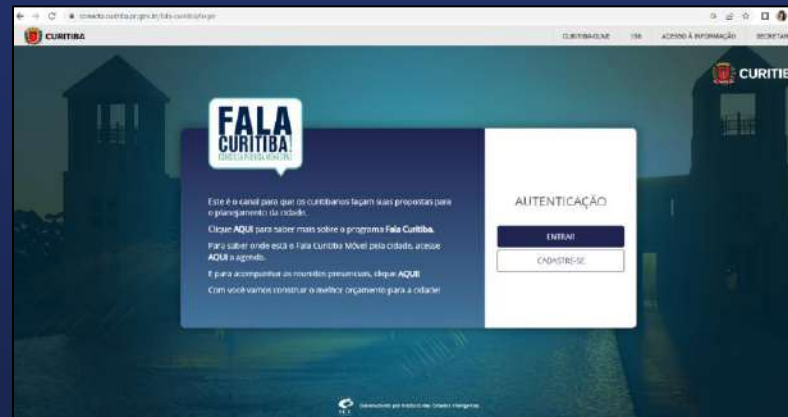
consulta.curitiba.pr.gov.br/fala-curitiba/

CURITIBA

CURITIBA.GOV.BR 156 ACESSO À INFORMAÇÃO SECRETAR

CURITIB

FALA CURITIBA!

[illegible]

Este é o canal para que os curitibanos façam suas propostas para o planejamento da cidade.

Clique AQUI para saber mais sobre o programa Fala Curitiba.

Para saber onde está o Fala Curitiba Móvel pela cidade, acesse AQUI a agenda.

E para acompanhar as reuniões presenciais, clique AQUI.

Com você vamos construir o melhor orçamento para a cidade!

AUTENTICAÇÃO

ENTRAR

CADASTRE-SE

Desenvolvido por Instituto das Cidades Inteligentes